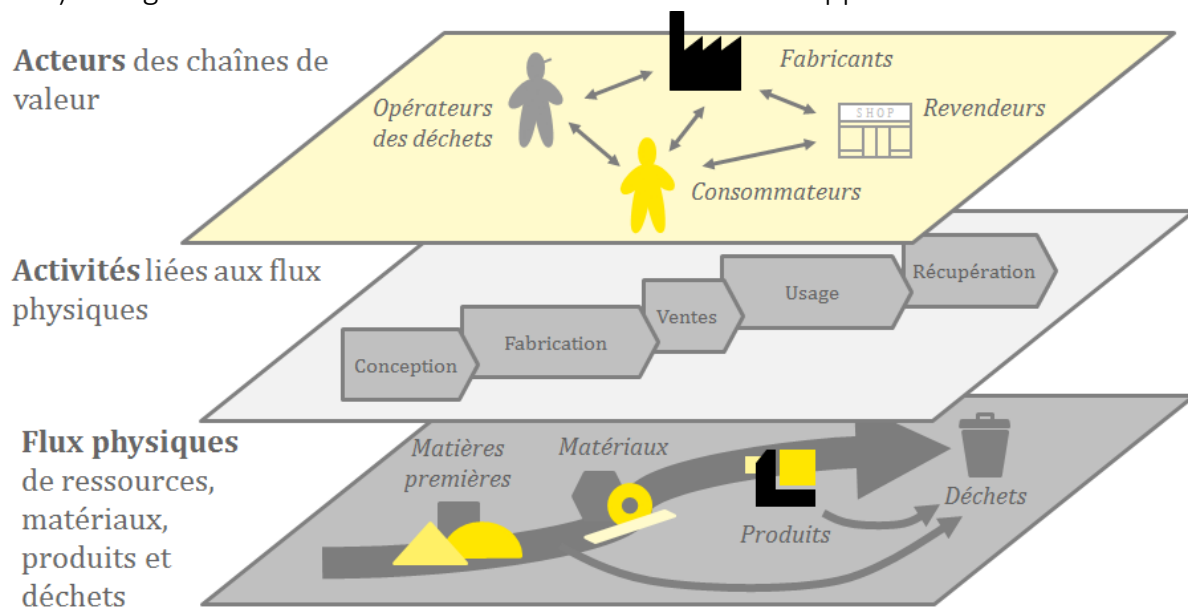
Acteurs des chaînes de valeur

Opérateurs des déchets

Fabricants

Revendeurs

SHOP

Consommateurs

Activités liées aux flux physiques

Conception

Fabrication

Ventes

Usage

Récupération

Flux physiques de ressources, matériaux, produits et déchets

Matières premières

Matériaux

Produits

Déchets